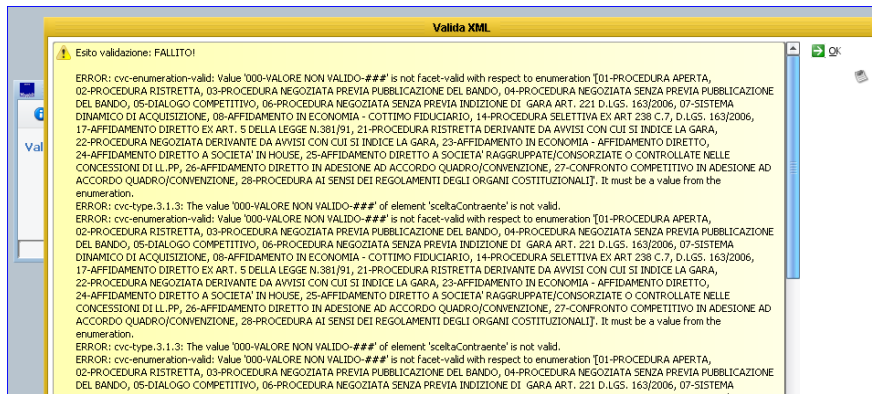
Valida XML

Esito validazione: FALLITO!

ERROR: cvc-enumeration-valid: Value '000-VALORE NON VALIDO-###' is not facet-valid with respect to enumeration '[01-PROCEDURA APERTA, 02-PROCEDURA RISTRETTA, 03-PROCEDURA NEGOZIATA PREVIA PUBBLICAZIONE DEL BANDO, 04-PROCEDURA NEGOZIATA SENZA PREVIA PUBBLICAZIONE DEL BANDO, 05-DIALOGO COMPETITIVO, 06-PROCEDURA NEGOZIATA SENZA PREVIA INDIZIONE DI GARA ART. 221 D.LGS. 163/2006, 07-SISTEMA DINAMICO DI ACQUISIZIONE, 08-AFFIDAMENTO IN ECONOMIA - COTTIMO FIDUCIARIO, 14-PROCEDURA SELETTIVA EX ART 238 C.7, D.LGS. 163/2006, 17-AFFIDAMENTO DIRETTO EX ART. 5 DELLA LEGGE N.381/91, 21-PROCEDURA RISTRETTA DERIVANTE DA AVVISI CON CUI SI INDICE LA GARA, 22-PROCEDURA NEGOZIATA DERIVANTE DA AVVISI CON CUI SI INDICE LA GARA, 23-AFFIDAMENTO IN ECONOMIA - AFFIDAMENTO DIRETTO, 24-AFFIDAMENTO DIRETTO A SOCIETA' IN HOUSE, 25-AFFIDAMENTO DIRETTO A SOCIETA' RAGGRUPPATE/CONSORZIATE O CONTROLLATE NELLE CONCESSIONI DI LL.PP, 26-AFFIDAMENTO DIRETTO IN ADESIONE AD ACCORDO QUADRO/CONVENZIONE, 27-CONFRONTO COMPETITIVO IN ADESIONE AD ACCORDO QUADRO/CONVENZIONE, 28-PROCEDURA AI SENSI DEI REGOLAMENTI DEGLI ORGANI COSTITUZIONALI]'. It must be a value from the enumeration.
ERROR: cvc-type.3.1.3: The value '000-VALORE NON VALIDO-###' of element 'sceltaContraente' is not valid.
ERROR: cvc-enumeration-valid: Value '000-VALORE NON VALIDO-###' is not facet-valid with respect to enumeration '[01-PROCEDURA APERTA, 02-PROCEDURA RISTRETTA, 03-PROCEDURA NEGOZIATA PREVIA PUBBLICAZIONE DEL BANDO, 04-PROCEDURA NEGOZIATA SENZA PREVIA PUBBLICAZIONE DEL BANDO, 05-DIALOGO COMPETITIVO, 06-PROCEDURA NEGOZIATA SENZA PREVIA INDIZIONE DI GARA ART. 221 D.LGS. 163/2006, 07-SISTEMA DINAMICO DI ACQUISIZIONE, 08-AFFIDAMENTO IN ECONOMIA - COTTIMO FIDUCIARIO, 14-PROCEDURA SELETTIVA EX ART 238 C.7, D.LGS. 163/2006, 17-AFFIDAMENTO DIRETTO EX ART. 5 DELLA LEGGE N.381/91, 21-PROCEDURA RISTRETTA DERIVANTE DA AVVISI CON CUI SI INDICE LA GARA, 22-PROCEDURA NEGOZIATA DERIVANTE DA AVVISI CON CUI SI INDICE LA GARA, 23-AFFIDAMENTO IN ECONOMIA - AFFIDAMENTO DIRETTO, 24-AFFIDAMENTO DIRETTO A SOCIETA' IN HOUSE, 25-AFFIDAMENTO DIRETTO A SOCIETA' RAGGRUPPATE/CONSORZIATE O CONTROLLATE NELLE CONCESSIONI DI LL.PP, 26-AFFIDAMENTO DIRETTO IN ADESIONE AD ACCORDO QUADRO/CONVENZIONE, 27-CONFRONTO COMPETITIVO IN ADESIONE AD ACCORDO QUADRO/CONVENZIONE, 28-PROCEDURA AI SENSI DEI REGOLAMENTI DEGLI ORGANI COSTITUZIONALI]'. It must be a value from the enumeration.
ERROR: cvc-type.3.1.3: The value '000-VALORE NON VALIDO-###' of element 'sceltaContraente' is not valid.
ERROR: cvc-enumeration-valid: Value '000-VALORE NON VALIDO-###' is not facet-valid with respect to enumeration '[01-PROCEDURA APERTA, 02-PROCEDURA RISTRETTA, 03-PROCEDURA NEGOZIATA PREVIA PUBBLICAZIONE DEL BANDO, 04-PROCEDURA NEGOZIATA SENZA PREVIA PUBBLICAZIONE DEL BANDO, 05-DIALOGO COMPETITIVO, 06-PROCEDURA NEGOZIATA SENZA PREVIA INDIZIONE DI GARA ART. 221 D.LGS. 163/2006, 07-SISTEMA

OK

Val